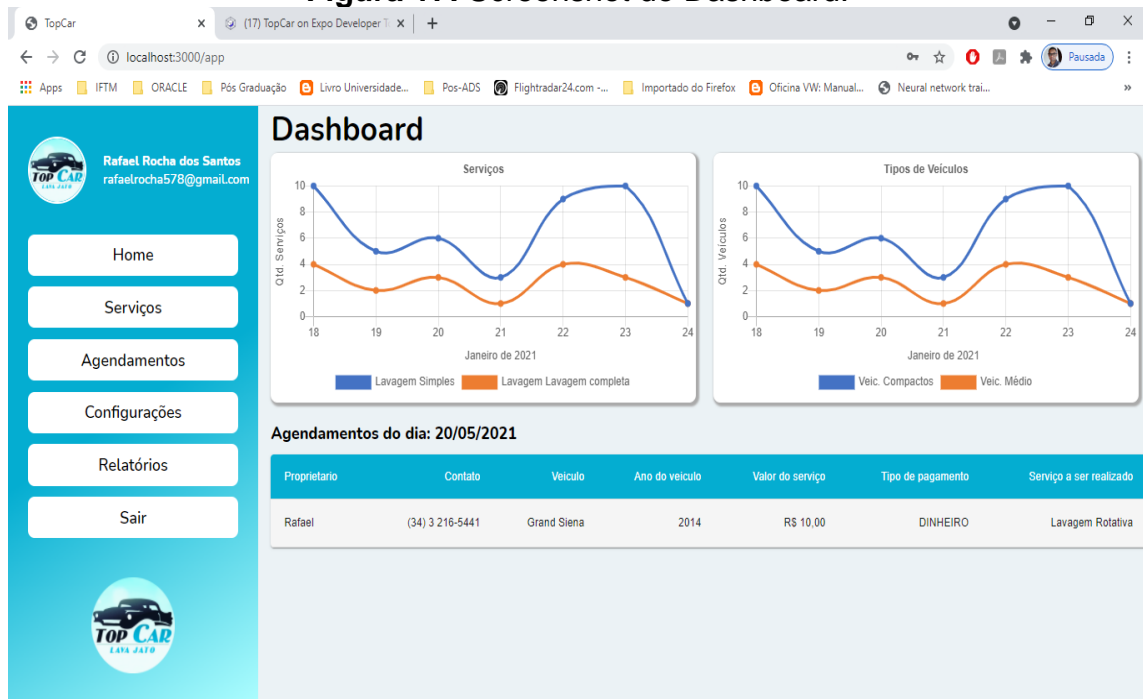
Figura 11: Screenshot do Dashboard.

TopCar
(17) TopCar on Expo Developer T
localhost:3000/app
Pausada
Apps IFTM ORACLE Pós Graduação Livro Universidade... Pos-ADS Flightradar24.com -... Importado do Firefox Oficina VW: Manual... Neural network trai...

TOP CAR LAVA JATO
Rafael Rocha dos Santos
rafaelrocha578@gmail.com

Home
Serviços
Agendamentos
Configurações
Relatórios
Sair

TOP CAR LAVA JATO

Dashboard

Serviços
Qtd. Serviços
10
8
6
4
2
0
18 19 20 21 22 23 24
Janeiro de 2021
Lavagem Simples Lavagem Lavagem completa

Tipos de Veículos
Qtd. Veiculos
10
8
6
4
2
0
18 19 20 21 22 23 24
Janeiro de 2021
Veic. Compactos Veic. Médio

Agendamentos do dia: 20/05/2021

| Proprietario | Contato | Veiculo | Ano do veiculo | Valor do serviço | Tipo de pagamento | Serviço a ser realizado |
|---|---|---|---|---|---|---|
| Rafael | (34) 3 216-5441 | Grand Siena | 2014 | R$ 10,00 | DINHEIRO | Lavagem Rotativa |